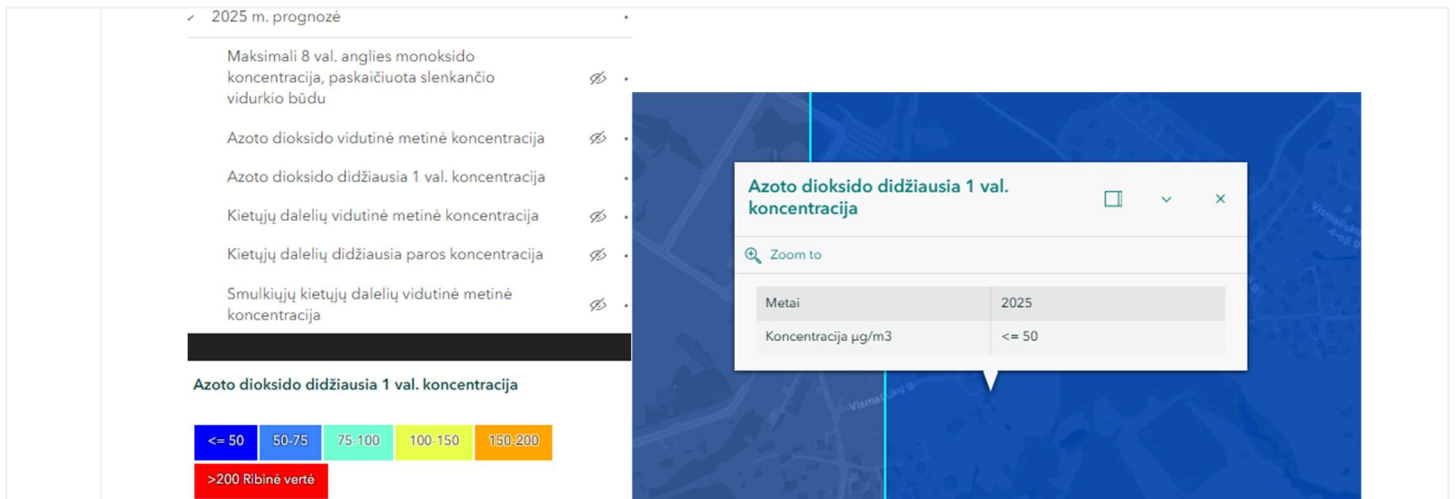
2025 m. prognozė

Maksimali 8 val. anglies monoksido koncentracija, paskaičiuota slenkančio vidurkio būdu

Azoto dioksido vidutinė metinė koncentracija

Azoto dioksido didžiausia 1 val. koncentracija

Kietųjų dalelių vidutinė metinė koncentracija

Kietųjų dalelių didžiausia paros koncentracija

Smulkiųjų kietųjų dalelių vidutinė metinė koncentracija

Azoto dioksido didžiausia 1 val. koncentracija

<= 50 | 50-75 | 75-100 | 100-150 | 150-200
>200 Ribinė vertė

Azoto dioksido didžiausia 1 val. koncentracija

Zoom to

| Metai | 2025 |
|---|---|
| Koncentracija µg/m3 | <= 50 |